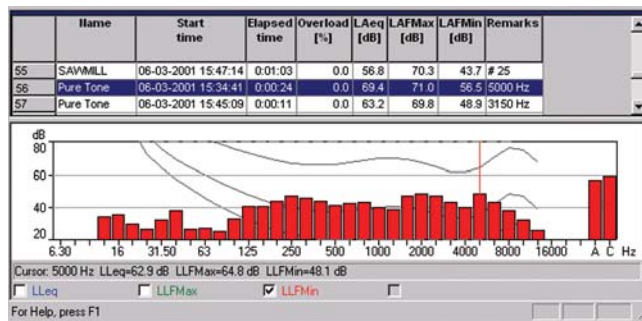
| | Name | Start time | Elapsed time | Overload [%] | LAeq [dB] | LAFMax [dB] | LAFMin [dB] | Remarks |
|---|---|---|---|---|---|---|---|---|
| 55 | SAWMILL | 06-03-2001 15:47:14 | 0:01:03 | 0.0 | 56.8 | 70.3 | 43.7 | # 25 |
| 56 | Pure Tone | 06-03-2001 15:34:41 | 0:00:24 | 0.0 | 69.4 | 71.0 | 56.5 | 5000 Hz |
| 57 | Pure Tone | 06-03-2001 15:45:09 | 0:00:11 | 0.0 | 63.2 | 69.8 | 48.9 | 3150 Hz |

dB
80
60
40
20
6.30 16 31.50 63 125 250 500 1000 2000 4000 8000 16000 A C Hz

Cursor: 5000 Hz LLeq=62.9 dB LLFMax=64.8 dB LLFMin=48.1 dB

LLeq LLFMax LLFMin

For Help, press F1